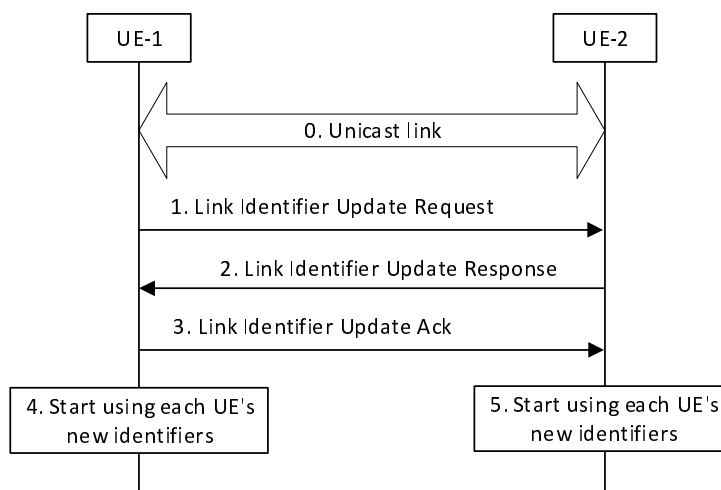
UE-1

UE-2

0. Unicast link

1. Link Identifier Update Request

2. Link Identifier Update Response

3. Link Identifier Update Ack

4. Start using each UE's new identifiers

5. Start using each UE's new identifiers